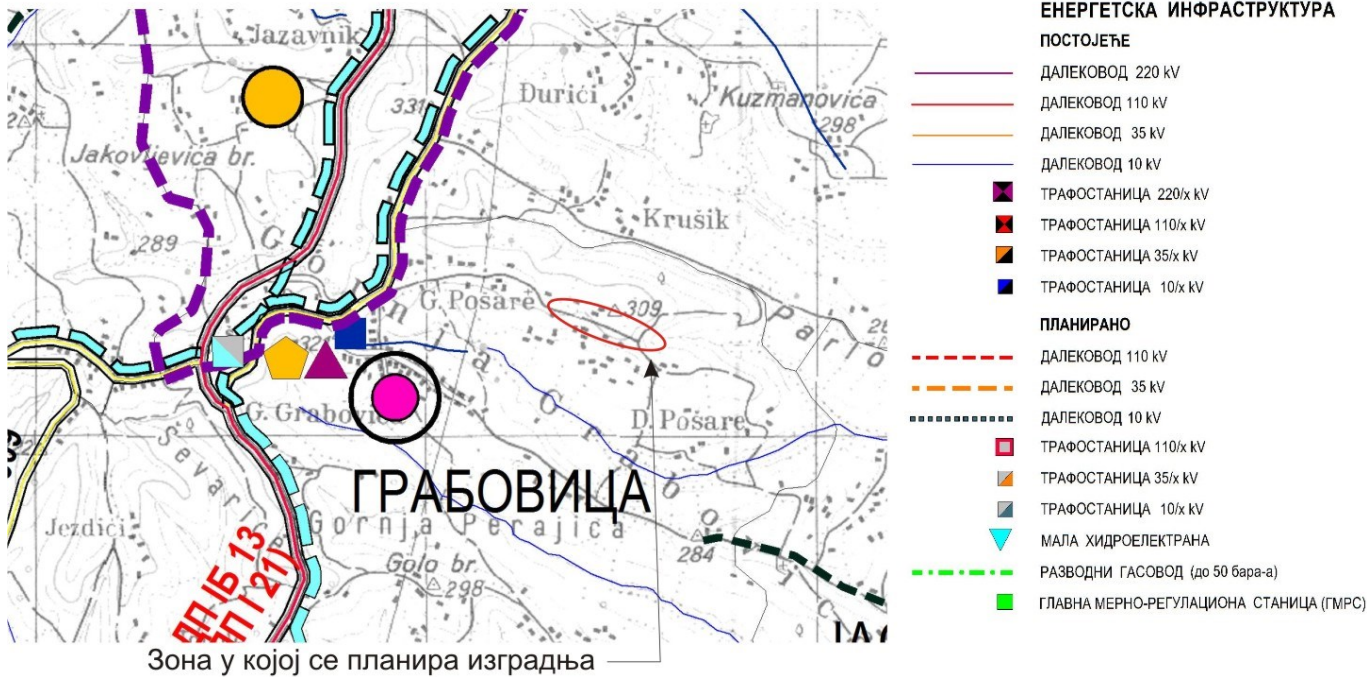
Jazavnik
Đurići
Kuzmanovica
298
331
Jakovljevica br.
289
Krušik
G. Posare
309
Pario
G. Grabovica
D. Posare
ГРАБОВИЦА
Ševarlije
Gornja Perajica
Jezdići
284
Golo br.
298
ДП IБ 13
(М 21)
Зона у којој се планира изградња

ЕНЕРГЕТСКА ИНФРАСТРУКТУРА
ПОСТОЈЕЋЕ
ДАЛЕКОВОД 220 kV
ДАЛЕКОВОД 110 kV
ДАЛЕКОВОД 35 kV
ДАЛЕКОВОД 10 kV
ТРАФОСТАНИЦА 220/x kV
ТРАФОСТАНИЦА 110/x kV
ТРАФОСТАНИЦА 35/x kV
ТРАФОСТАНИЦА 10/x kV
ПЛАНИРАНО
ДАЛЕКОВОД 110 kV
ДАЛЕКОВОД 35 kV
ДАЛЕКОВОД 10 kV
ТРАФОСТАНИЦА 110/x kV
ТРАФОСТАНИЦА 35/x kV
ТРАФОСТАНИЦА 10/x kV
МАЛА ХИДРОЕЛЕКТРАНА
РАЗВОДНИ ГАСОВОД (до 50 бара-а)
ГЛАВНА МЕРНО-РЕГУЛАЦИОНА СТАНИЦА (ГМРС)